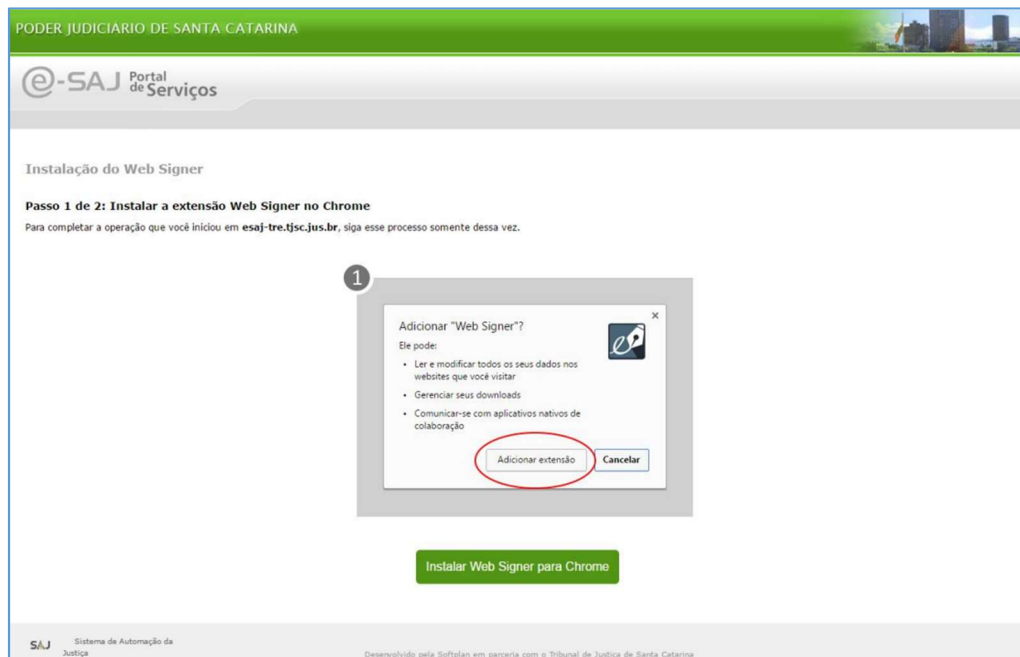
PODER JUDICIARIO DE SANTA CATARINA

e-SAJ Portal de Serviços

Instalação do Web Signer

Passo 1 de 2: Instalar a extensão Web Signer no Chrome

Para completar a operação que você iniciou em esaj-tre.tjsc.jus.br, siga esse processo somente dessa vez.

1

Adicionar "Web Signer"?

Ele pode:

- Ler e modificar todos os seus dados nos websites que você visitar
- Gerenciar seus downloads
- Comunicar-se com aplicativos nativos de colaboração

Adicionar extensão

Cancelar

Instalar Web Signer para Chrome

SAJ Sistema de Automação da Justiça

Desenvolvido pela Softplan em parceria com o Tribunal de Justiça de Santa Catarina